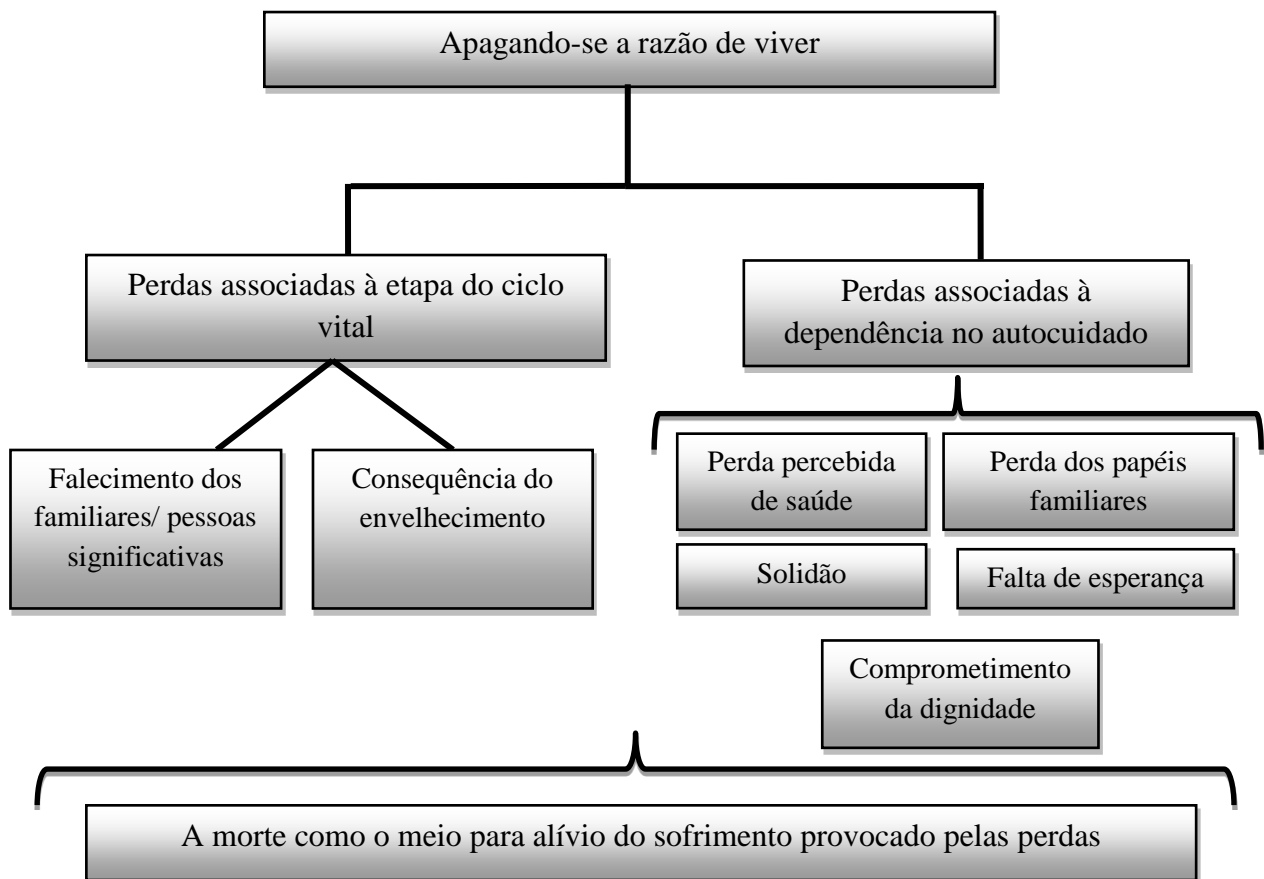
Apagando-se a razão de viver

Perdas associadas à etapa do ciclo vital

Perdas associadas à dependência no autocuidado

Falecimento dos familiares/ pessoas significativas

Consequência do envelhecimento

Perda percebida de saúde

Perda dos papéis familiares

Solidão

Falta de esperança

Comprometimento da dignidade

A morte como o meio para alívio do sofrimento provocado pelas perdas